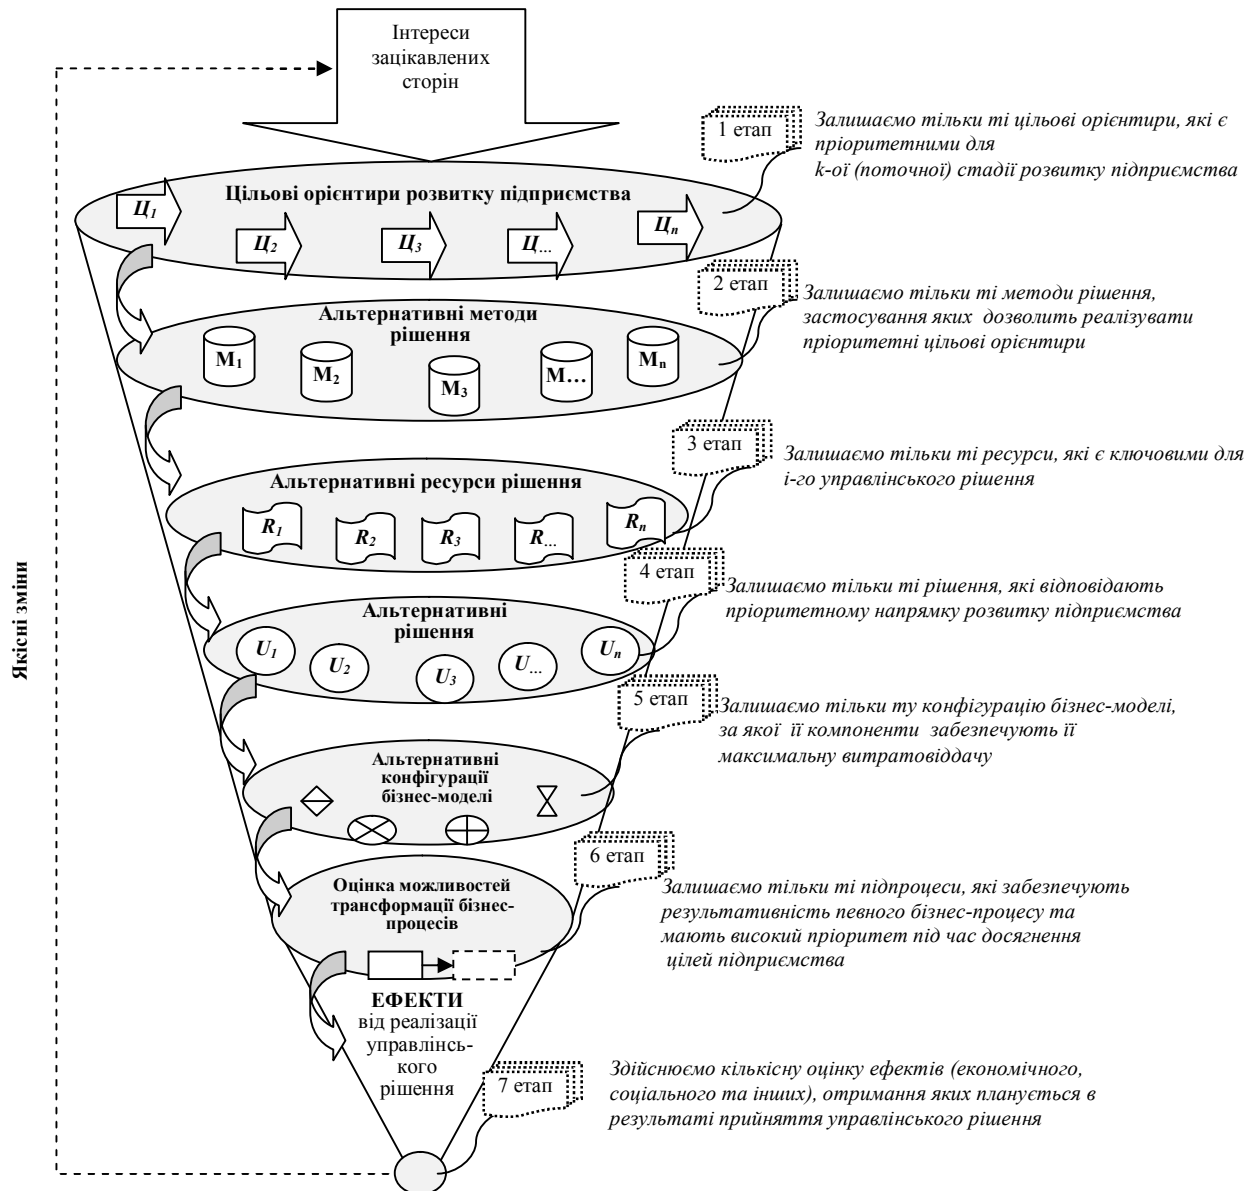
Інтереси зацікавлених сторін

1 етап

Залишаємо тільки ті цільові орієнтири, які є пріоритетними для k-ої (поточної) стадії розвитку підприємства

Цільові орієнтири розвитку підприємства

$Ц_1$ $Ц_2$ $Ц_3$ $Ц_{...}$ $Ц_n$

2 етап

Залишаємо тільки ті методи рішення, застосування яких дозволить реалізувати пріоритетні цільові орієнтири

Альтернативні методи рішення

$M_1$ $M_2$ $M_3$ M… $M_n$

3 етап

Залишаємо тільки ті ресурси, які є ключовими для і-го управлінського рішення

Альтернативні ресурси рішення

$R_1$ $R_2$ $R_3$ $R_{...}$ $R_n$

4 етап

Залишаємо тільки ті рішення, які відповідають пріоритетному напрямку розвитку підприємства

Альтернативні рішення

$U_1$ $U_2$ $U_3$ $U_{...}$ $U_n$

5 етап

Залишаємо тільки ту конфігурацію бізнес-моделі, за якої її компоненти забезпечують її максимальну витратовіддачу

Альтернативні конфігурації бізнес-моделі

6 етап

Залишаємо тільки ті підпроцеси, які забезпечують результативність певного бізнес-процесу та мають високий пріоритет під час досягнення цілей підприємства

Оцінка можливостей трансформації бізнес-процесів

ЕФЕКТИ від реалізації управлінського рішення

7 етап

Здійснюємо кількісну оцінку ефектів (економічного, соціального та інших), отримання яких планується в результаті прийняття управлінського рішення

Якісні зміни